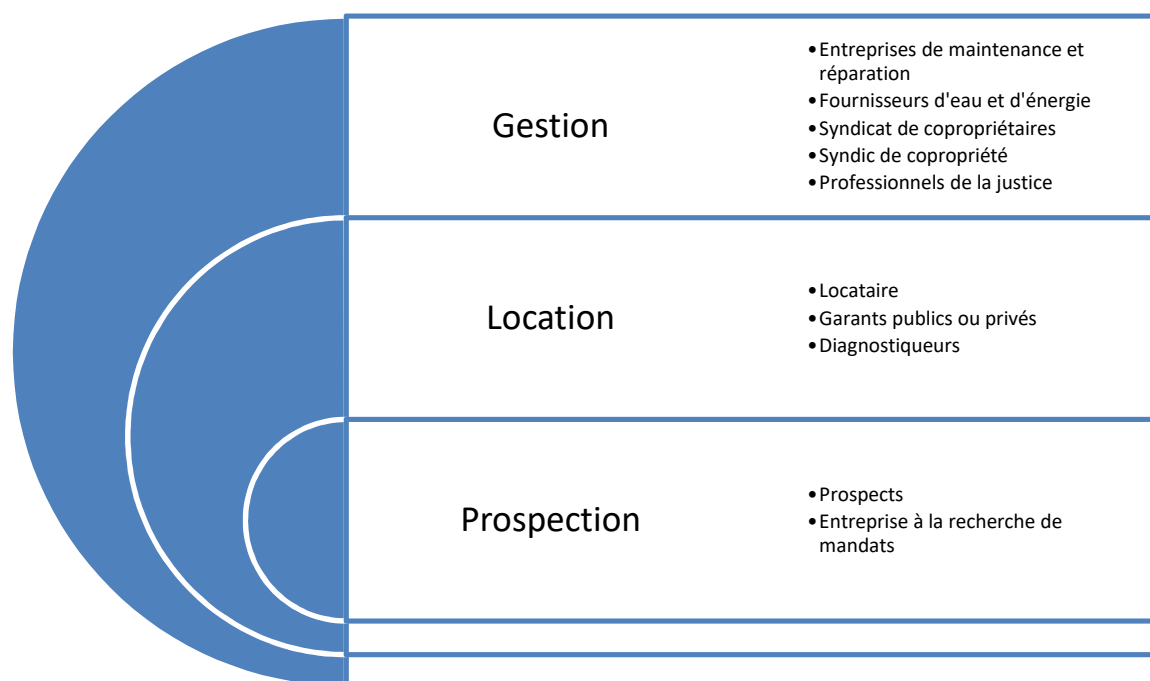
Gestion

- Entreprises de maintenance et réparation
- Fournisseurs d'eau et d'énergie
- Syndicat de copropriétaires
- Syndic de copropriété
- Professionnels de la justice

Location

- Locataire
- Garants publics ou privés
- Diagnostiqueurs

Prospection

- Prospects
- Entreprise à la recherche de mandats